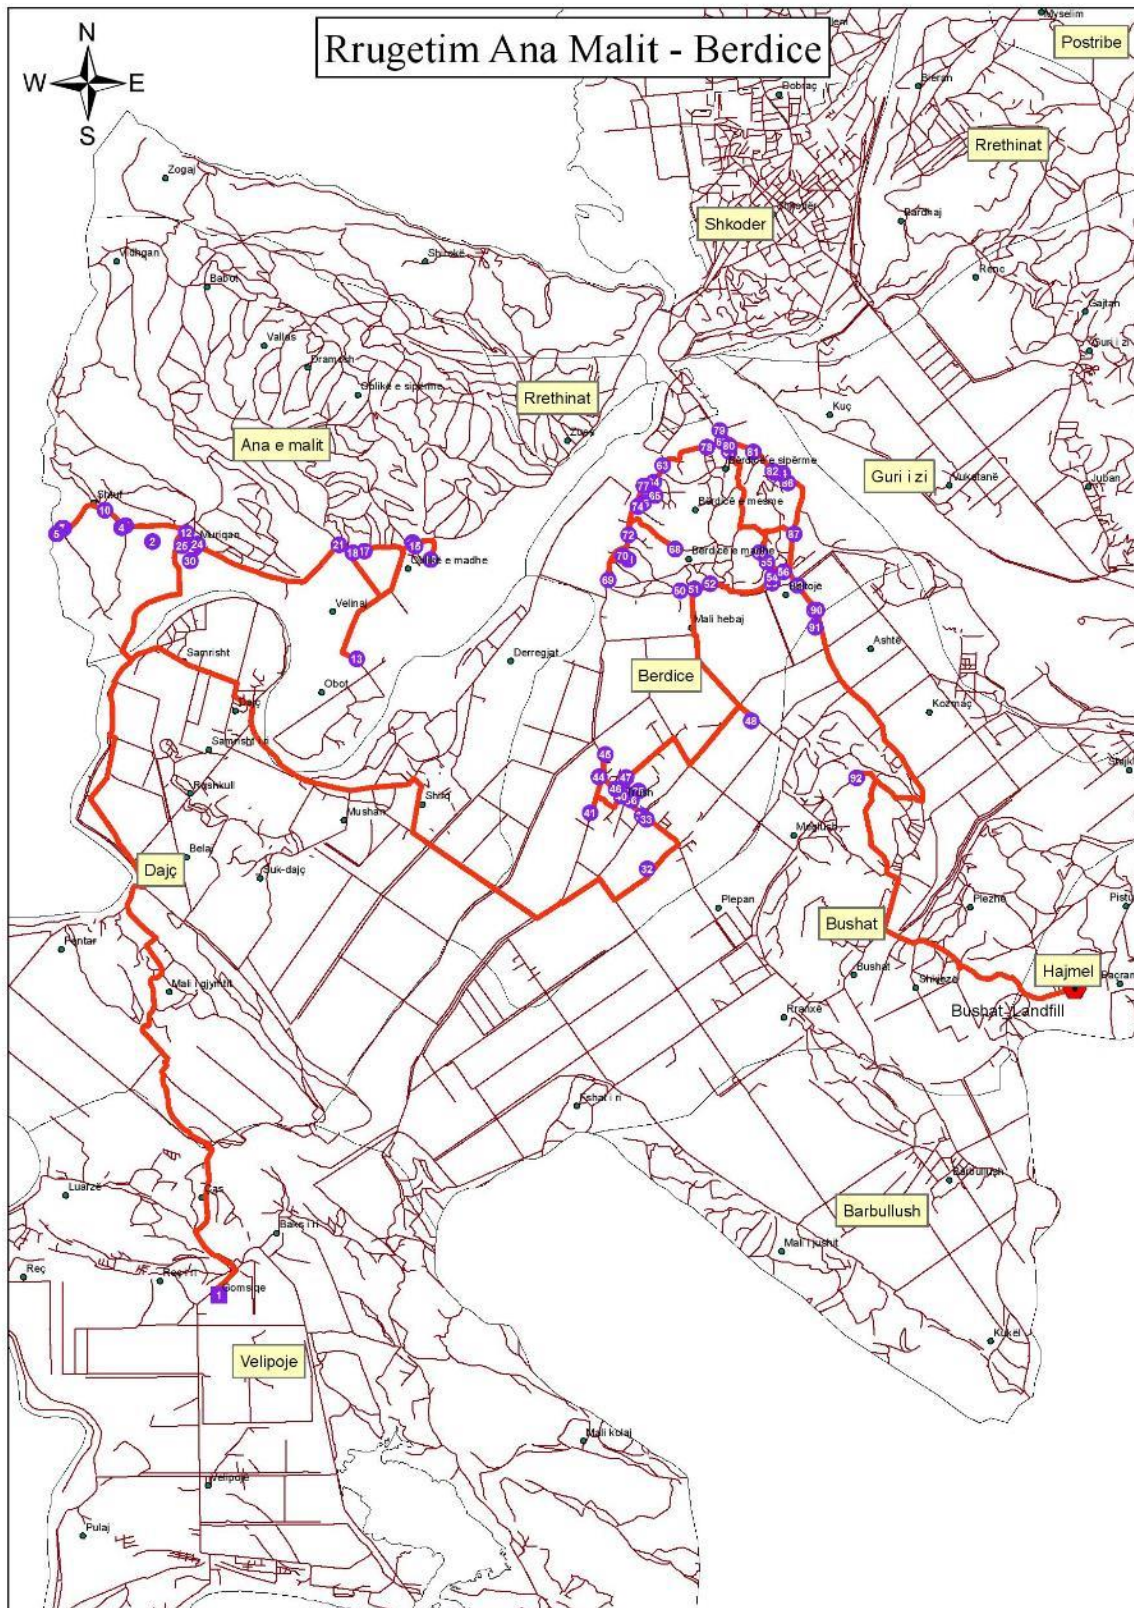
Rrugetim Ana Malit - Berdice

N
W
E
S

Myselim
Postribe
Bleran
Bobraç
Rrethinat
Zogaj
Shkoder
Bardhaj
Vidhgan
Shiroke
Babot
Renc
Sajtan
Vallas
Guri i zi
Dramesh
Golike e siperme
Rrethinat
Kuç
Ana e malit
Zues
Berdice e siperme
Guri i zi
Vukatanë
Juban
Shtuf
Berdice e mesme
Muriqan
Golike e madhe
Berdice e madhe
Beltoje
Velinaj
Mali hebaj
Ashte
Samrisht
Derregjat
Berdice
Obot
Kozmaç
Dajç
Samrisht i ri
Shkjezë
Rushkull
Shiroq
Mushan
Melgushe
Belaj
Guk-dajç
Dajç
Plepan
Pleshe
Pistull
Bushat
Pentar
Bushat
Shijeze
Hajmel
Bacrat
Mali i gjymit
Bushat Landfill
Rranxe
Shtat i ri
Luarze
Gas
Baldushk
Baks i ri
Barbullush
Mali i jushit
Reç
Reç i ri
Gomsiqe
Kukel
Velipoje
Mali kolaj
Velipoje
Pulaj

1
2
4
5
10
12
13
15
17
18
21
24
26
30
32
33
36
41
44
45
46
47
48
50
51
52
54
55
56
63
65
66
68
69
70
72
74
77
78
79
80
81
82
86
87
90
91
92